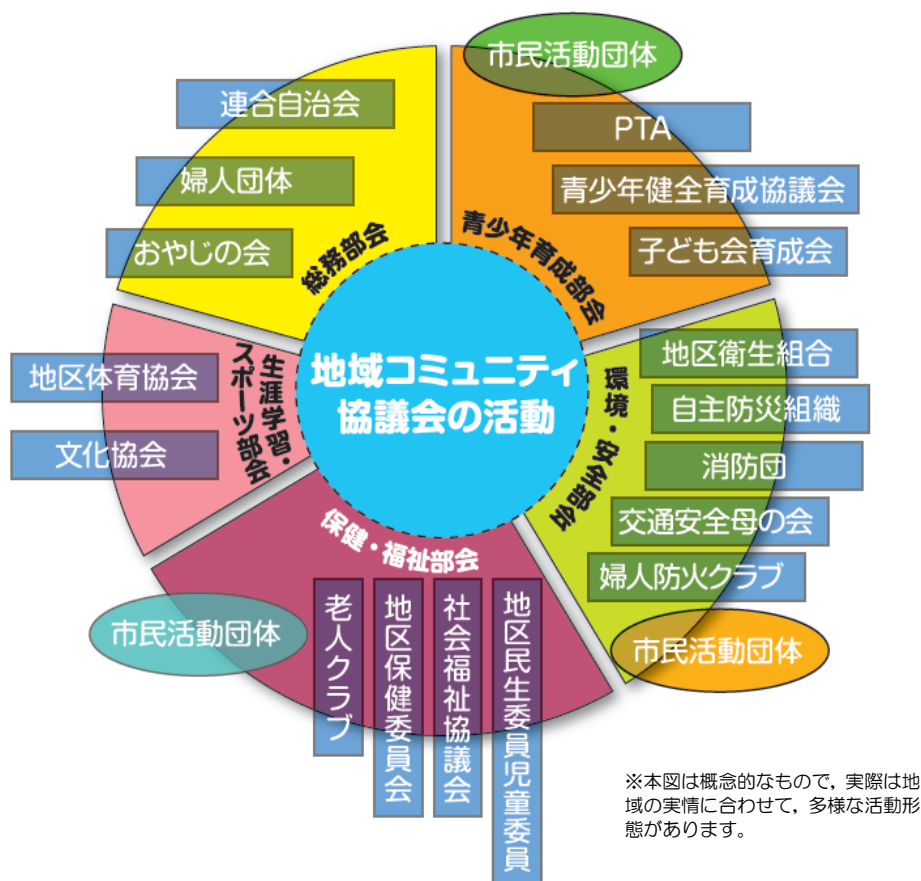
地域コミュニティ協議会の活動

総務部会
連合自治会
婦人団体
おやじの会

市民活動団体
青少年育成部会
PTA
青少年健全育成協議会
子ども会育成会

環境・安全部会
地区衛生組合
自主防災組織
消防団
交通安全母の会
婦人防火クラブ
市民活動団体

保健・福祉部会
老人クラブ
地区保健委員会
社会福祉協議会
地区民生委員児童委員
市民活動団体

生涯学習・スポーツ部会
地区体育協会
文化協会

※本図は概念的なもので，実際は地域の実情に合わせて，多様な活動形態があります。